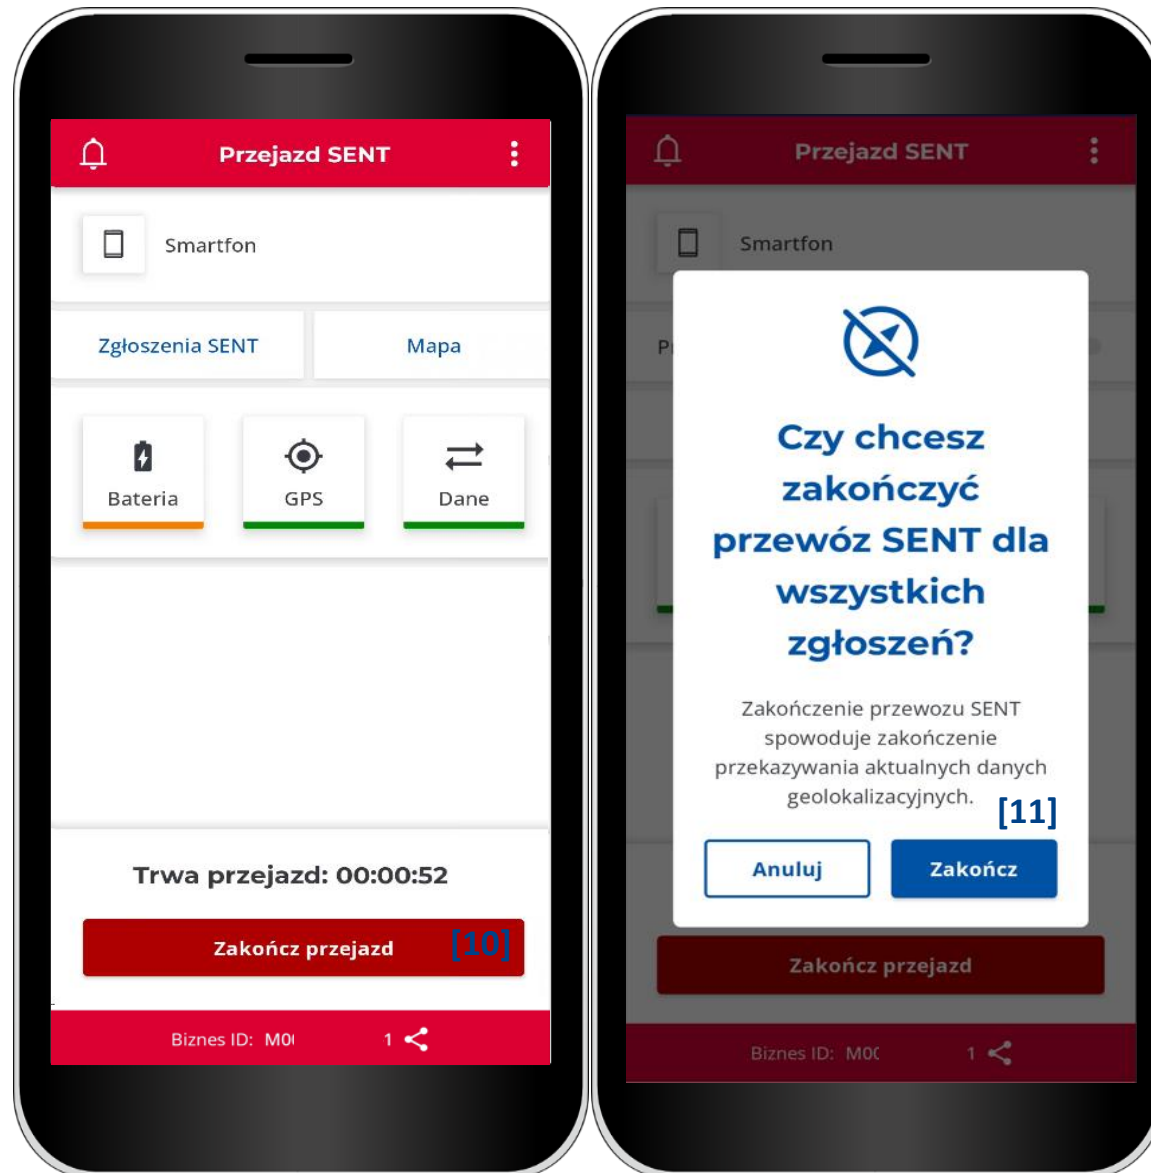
Przejazd SENT

Smartfon

Zgłoszenia SENT

Mapa

Bateria

GPS

Dane

Trwa przejazd: 00:00:52

Zakończ przejazd

[10]

Biznes ID: M0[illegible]

1

Przejazd SENT

Smartfon

P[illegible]

Czy chcesz zakończyć przewóz SENT dla wszystkich zgłoszeń?

Zakończenie przewozu SENT spowoduje zakończenie przekazywania aktualnych danych geolokalizacyjnych.

[11]

Anuluj

Zakończ

Zakończ przejazd

Biznes ID: M0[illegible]

1